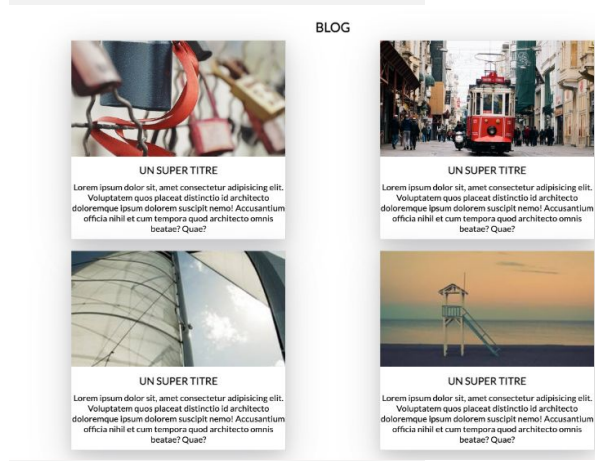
BLOG

UN SUPER TITRE

Lorem ipsum dolor sit, amet consectetur adipisicing elit. Voluptatem quos placeat distinctio id architecto doloremque ipsum dolorem suscipit nemo! Accusantium officia nihil et cum tempora quod architecto omnis beatae? Quae?

UN SUPER TITRE

Lorem ipsum dolor sit, amet consectetur adipisicing elit. Voluptatem quos placeat distinctio id architecto doloremque ipsum dolorem suscipit nemo! Accusantium officia nihil et cum tempora quod architecto omnis beatae? Quae?

UN SUPER TITRE

Lorem ipsum dolor sit, amet consectetur adipisicing elit. Voluptatem quos placeat distinctio id architecto doloremque ipsum dolorem suscipit nemo! Accusantium officia nihil et cum tempora quod architecto omnis beatae? Quae?

UN SUPER TITRE

Lorem ipsum dolor sit, amet consectetur adipisicing elit. Voluptatem quos placeat distinctio id architecto doloremque ipsum dolorem suscipit nemo! Accusantium officia nihil et cum tempora quod architecto omnis beatae? Quae?